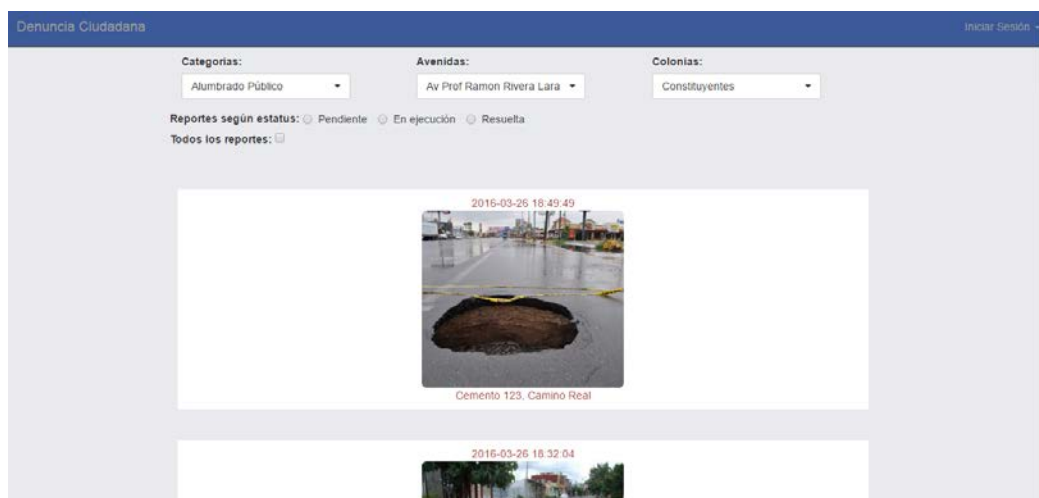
Denuncia Ciudadana

Iniciar Sesión

Categorias:

Alumbrado Público

Avenidas:

Av Prof Ramon Rivera Lara

Colonias:

Constituyentes

Reportes según estatus: Pendiente En ejecución Resuelta

Todos los reportes:

2016-03-26 18:49:49

Cemento 123, Camino Real

2016-03-26 18:32:04